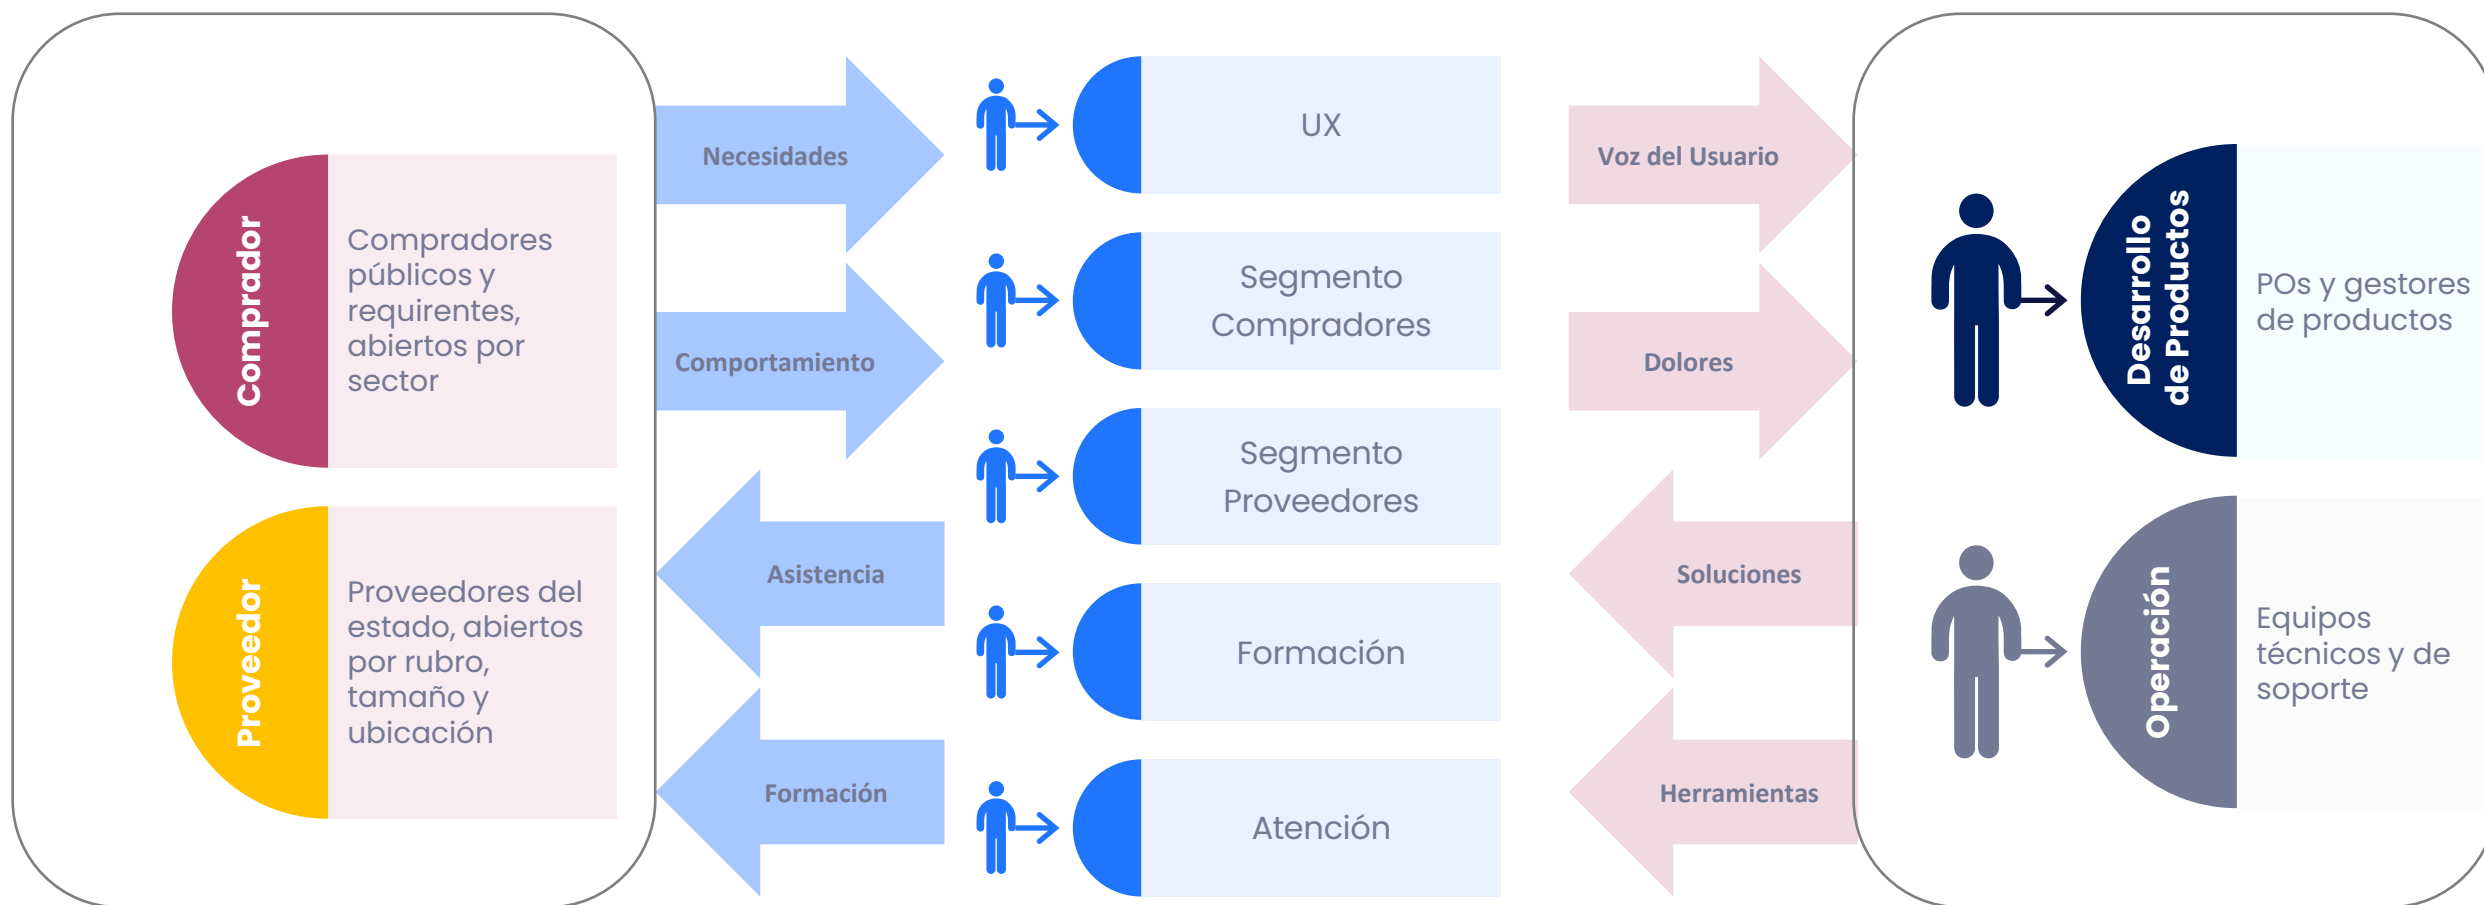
Comprador

Compradores públicos y requirentes, abiertos por sector

Proveedor

Proveedores del estado, abiertos por rubro, tamaño y ubicación

Necesidades

Comportamiento

Asistencia

Formación

UX

Segmento Compradores

Segmento Proveedores

Formación

Atención

Voz del Usuario

Dolores

Soluciones

Herramientas

Desarrollo de Productos

POs y gestores de productos

Operación

Equipos técnicos y de soporte